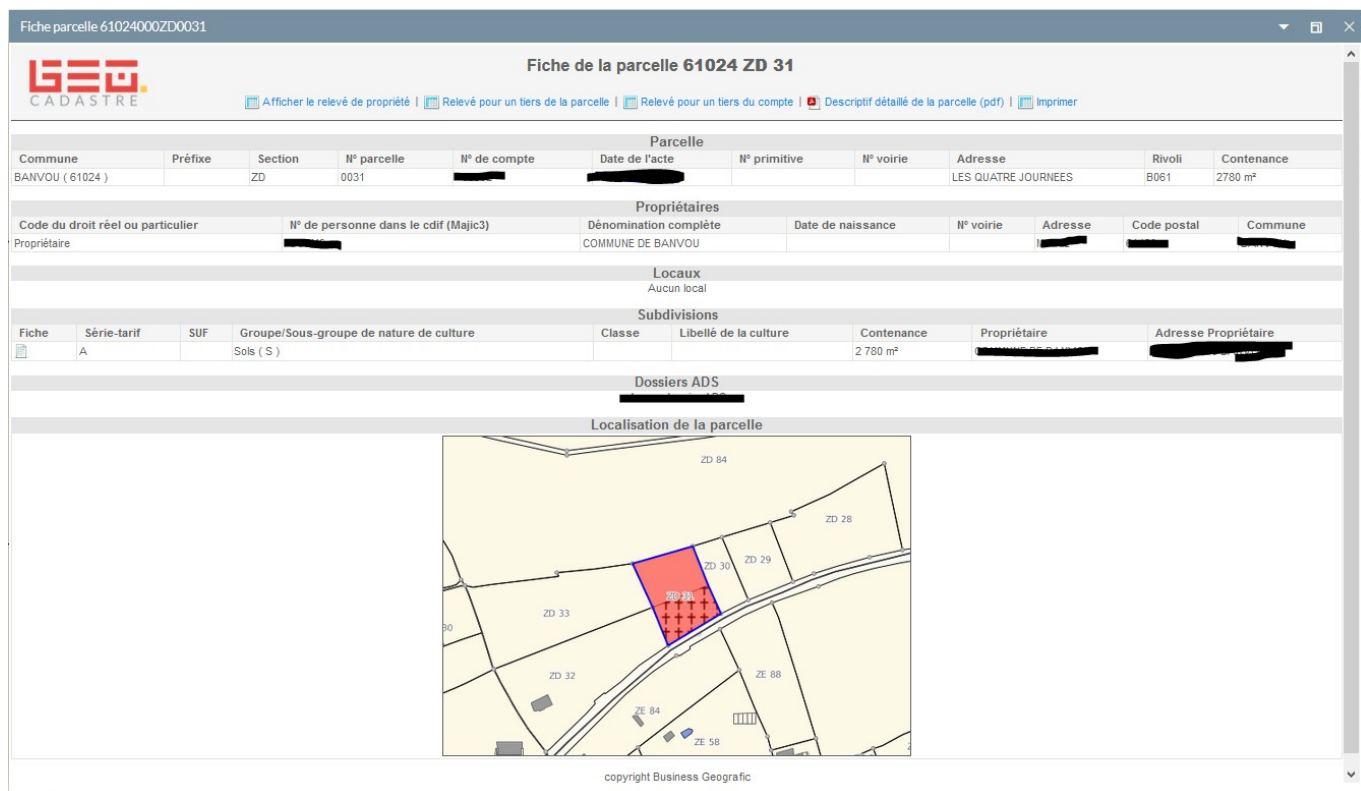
Fiche parcelle 61024000ZD0031

GEO CADASTRE

Fiche de la parcelle 61024 ZD 31

Afficher le relevé de propriété | Relevé pour un tiers de la parcelle | Relevé pour un tiers du compte | Descriptif détaillé de la parcelle (pdf) | Imprimer

Parcelle

| Commune | Préfixe | Section | N° parcelle | N° de compte | Date de l'acte | N° primitive | N° voirie | Adresse | Rivoli | Contenance |
|---|---|---|---|---|---|---|---|---|---|---|
| BANVOU ( 61024 ) | | ZD | 0031 | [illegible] | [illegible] | | | LES QUATRE JOURNEES | B061 | 2780 m² |

Propriétaires

| Code du droit réel ou particulier | N° de personne dans le cdif (Majic3) | Dénomination complète | Date de naissance | N° voirie | Adresse | Code postal | Commune |
|---|---|---|---|---|---|---|---|
| Propriétaire | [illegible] | COMMUNE DE BANVOU | | | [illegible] | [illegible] | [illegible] |

Locaux
Aucun local

Subdivisions

| Fiche | Série-tarif | SUF | Groupe/Sous-groupe de nature de culture | Classe | Libellé de la culture | Contenance | Propriétaire | Adresse Propriétaire |
|---|---|---|---|---|---|---|---|---|
| | A | | Sols ( S ) | | | 2 780 m² | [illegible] | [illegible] |

Dossiers ADS
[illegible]

Localisation de la parcelle

ZD 84
ZD 28
ZD 30
ZD 29
ZD 31
ZD 33
30
ZD 32
ZE 88
ZE 84
ZE 58

copyright Business Geografic